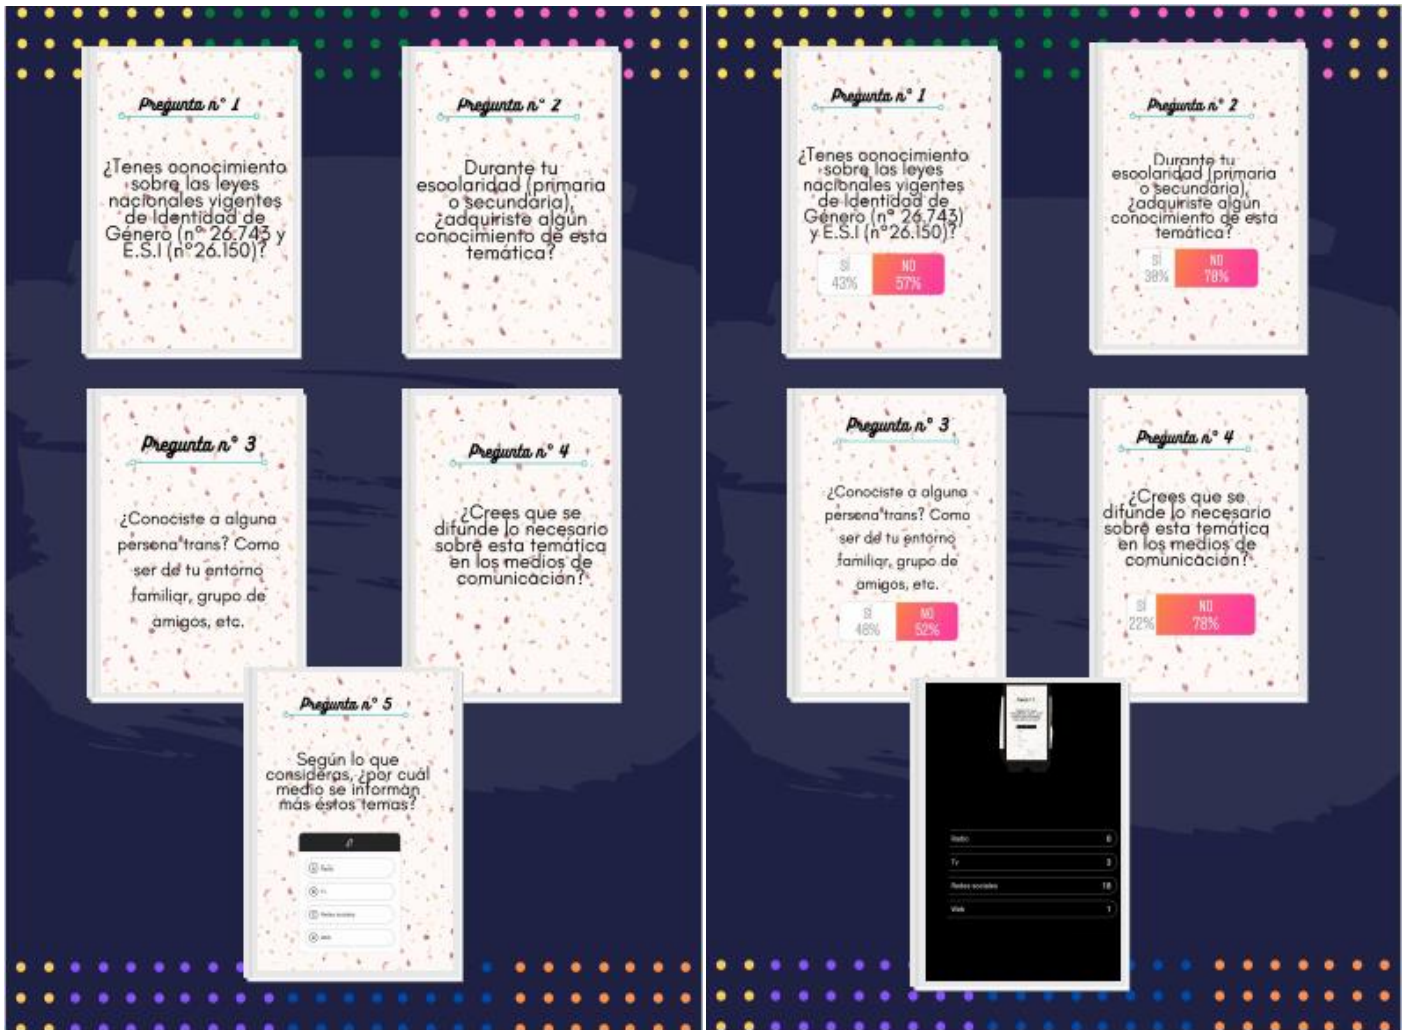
Pregunta n° 1

¿Tenes conocimiento sobre las leyes nacionales vigentes de Identidad de Género (n° 26.743 y E.S.I (n°26.150)?

Pregunta n° 2

Durante tu escolaridad (primaria o secundaria), ¿adquiriste algún conocimiento de esta temática?

Pregunta n° 3

¿Conociste a alguna persona trans? Como ser de tu entorno familiar, grupo de amigos, etc.

Pregunta n° 4

¿Crees que se difunde lo necesario sobre esta temática en los medios de comunicación?

Pregunta n° 5

Según lo que consideras, ¿por cuál medio se informan más estos temas?

Radio
Tv
Redes sociales
Web

Pregunta n° 1

¿Tenes conocimiento sobre las leyes nacionales vigentes de Identidad de Género (n° 26.743) y E.S.I (n°26.150)?

SI 43%
NO 57%

Pregunta n° 2

Durante tu escolaridad (primaria o secundaria), ¿adquiriste algún conocimiento de esta temática?

SI 38%
NO 78%

Pregunta n° 3

¿Conociste a alguna persona trans? Como ser de tu entorno familiar, grupo de amigos, etc.

SI 48%
NO 52%

Pregunta n° 4

¿Crees que se difunde lo necesario sobre esta temática en los medios de comunicación?

SI 22%
NO 78%

| Radio | 0 |
|---|---|
| Tv | 3 |
| Redes sociales | 18 |
| Web | 1 |